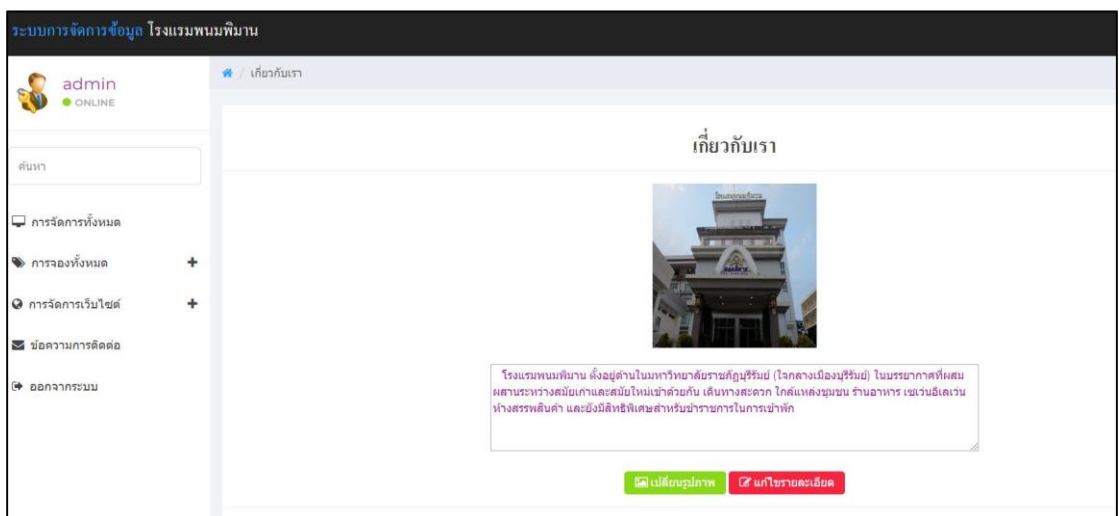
ระบบการจัดการข้อมูล โรงแรมพนมพิมาน

admin
ONLINE

ค้นหา

การจัดการทั้งหมด

การจองทั้งหมด +

การจัดการเว็บไซต์ +

ข้อความการติดต่อ

ออกจากระบบ

/ เกี่ยวกับเรา

เกี่ยวกับเรา

โรงแรมพนมพิมาน ตั้งอยู่ด้านในมหาวิทยาลัยราชภัฏบุรีรัมย์ (ใจกลางเมืองบุรีรัมย์) ในบรรยากาศที่ผสมผสานระหว่างสมัยเก่าและสมัยใหม่เข้าด้วยกัน เดินทางสะดวก ใกล้แหล่งชุมชน ร้านอาหาร เซเว่นอีเลเว่น ห้างสรรพสินค้า และยังมีสิทธิพิเศษสำหรับข้าราชการในการเข้าพัก

เปลี่ยนรูปภาพ แก้ไขรายละเอียด